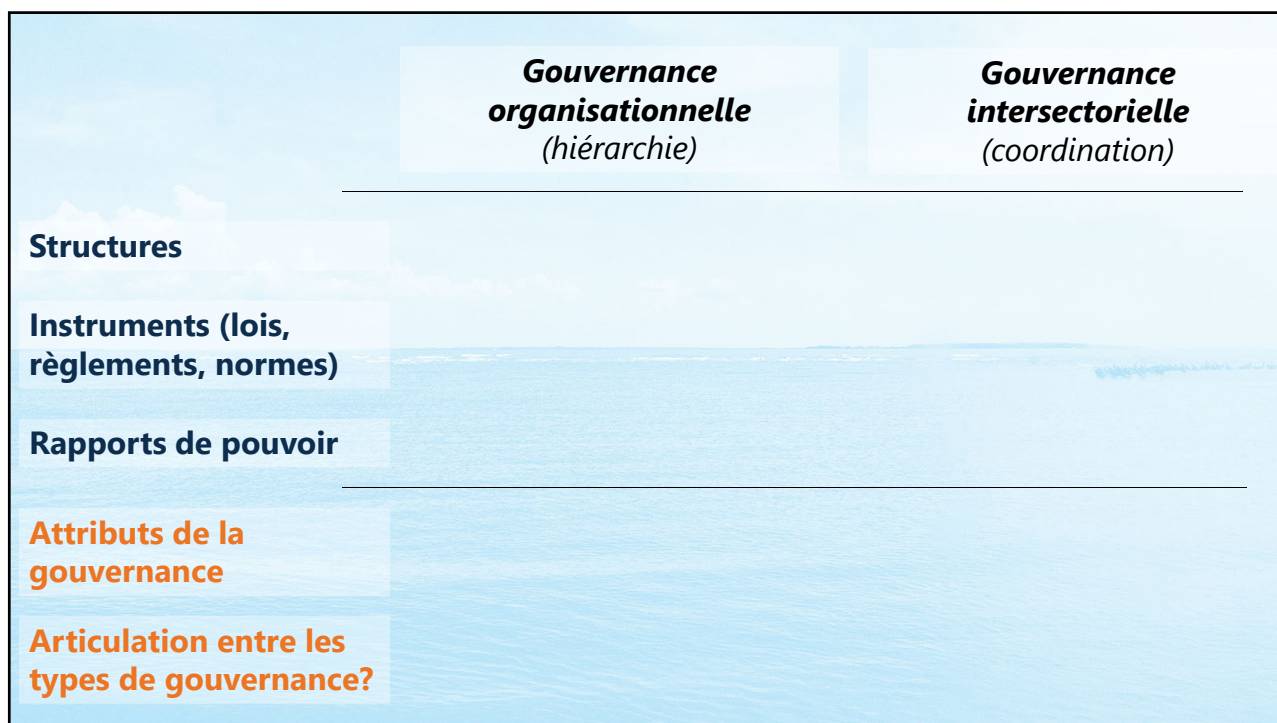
| | **Gouvernance organisationnelle** *(hiérarchie)* | **Gouvernance intersectorielle** *(coordination)* |
|---|---|---|
| **Structures** | | |
| **Instruments (lois, règlements, normes)** | | |
| **Rapports de pouvoir** | | |
| **Attributs de la gouvernance** | | |
| **Articulation entre les types de gouvernance?** | | |